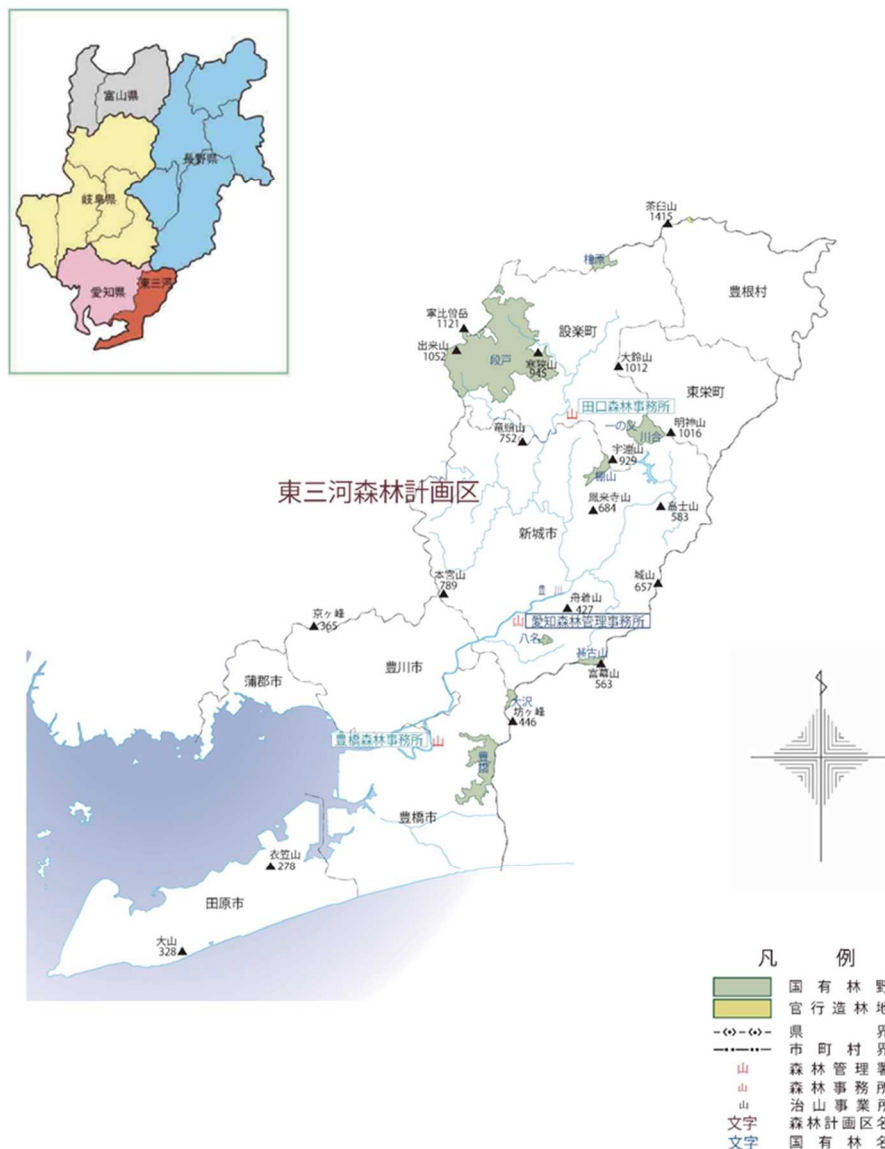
富山県
長野県
岐阜県
愛知県
東三河

茶臼山
1415
稲武
豊根村
寧比曽岳
1121
出来山
1052
段戸
設楽町
寧比曽山
945
大鈴山
1012
東栄町
田口森林事務所
山
一の瀬
明神山
1016
鳳来寺山
752
川合
宇連山
929
棚山
東三河森林計画区
鳳来寺山
684
新城市
富士山
583
本宮山
789
城山
657
豊川
舟着山
427
京ヶ峰
365
山
愛知森林管理事務所
八名
蒲郡市
豊川市
宮嶋山
563
大沢
坊ヶ峰
446
豊橋森林事務所
山
豊橋
豊橋市
衣笠山
278
田原市
大山
328

凡　例
国有林野
官行造林地
県界
市町村界
山　森林管理署
山　森林事務所
山　治山事業所
文字　森林計画区名
文字　国有林名